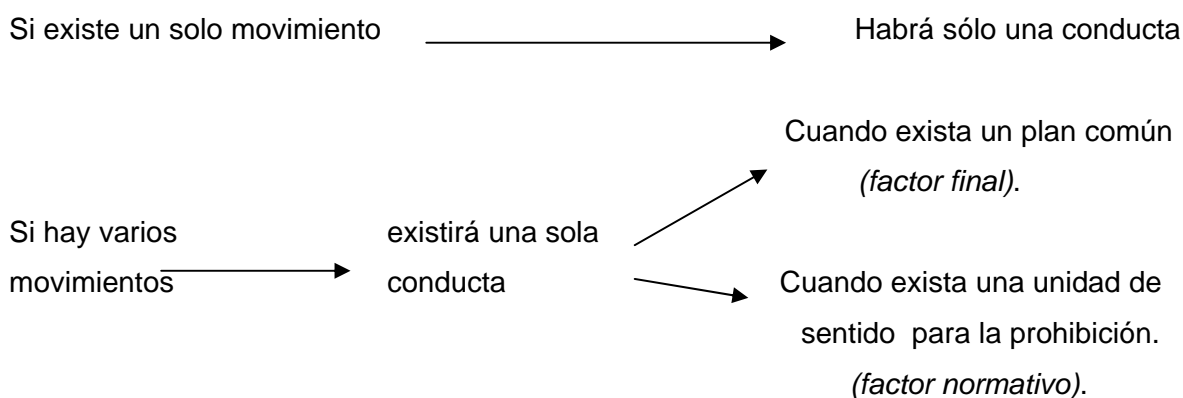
Si existe un solo movimiento → Habrá sólo una conducta

Cuando exista un plan común (factor final).

Si hay varios movimientos → existirá una sola conducta

Cuando exista una unidad de sentido para la prohibición. (factor normativo).